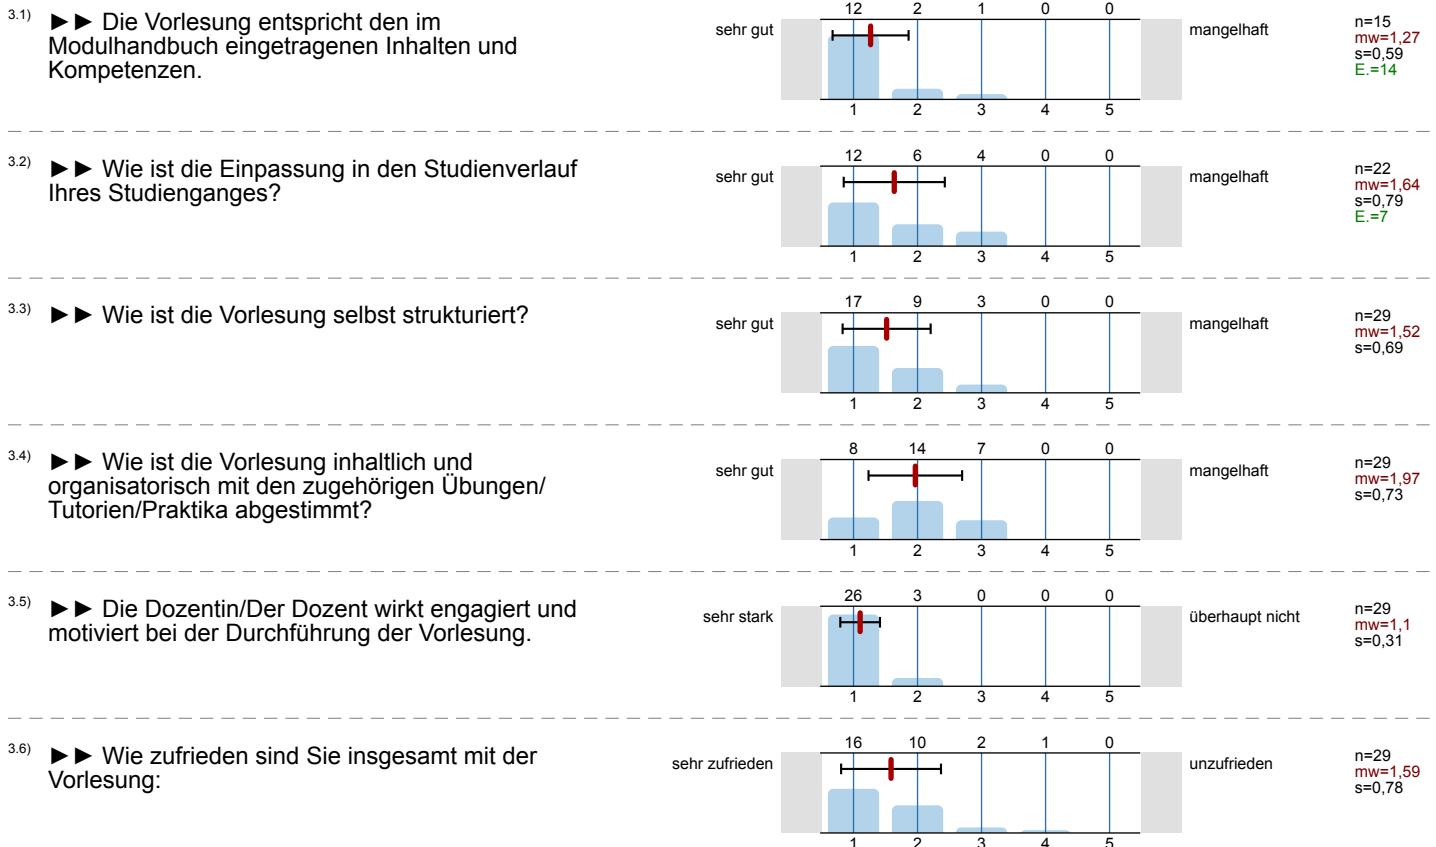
3.1) ►► Die Vorlesung entspricht den im Modulhandbuch eingetragenen Inhalten und Kompetenzen.

12 2 1 0 0
sehr gut
mangelhaft
1 2 3 4 5
n=15
mw=1,27
s=0,59
E.=14

3.2) ►► Wie ist die Einpassung in den Studienverlauf Ihres Studienganges?

12 6 4 0 0
sehr gut
mangelhaft
1 2 3 4 5
n=22
mw=1,64
s=0,79
E.=7

3.3) ►► Wie ist die Vorlesung selbst strukturiert?

17 9 3 0 0
sehr gut
mangelhaft
1 2 3 4 5
n=29
mw=1,52
s=0,69

3.4) ►► Wie ist die Vorlesung inhaltlich und organisatorisch mit den zugehörigen Übungen/ Tutorien/Praktika abgestimmt?

8 14 7 0 0
sehr gut
mangelhaft
1 2 3 4 5
n=29
mw=1,97
s=0,73

3.5) ►► Die Dozentin/Der Dozent wirkt engagiert und motiviert bei der Durchführung der Vorlesung.

26 3 0 0 0
sehr stark
überhaupt nicht
1 2 3 4 5
n=29
mw=1,1
s=0,31

3.6) ►► Wie zufrieden sind Sie insgesamt mit der Vorlesung:

16 10 2 1 0
sehr zufrieden
unzufrieden
1 2 3 4 5
n=29
mw=1,59
s=0,78